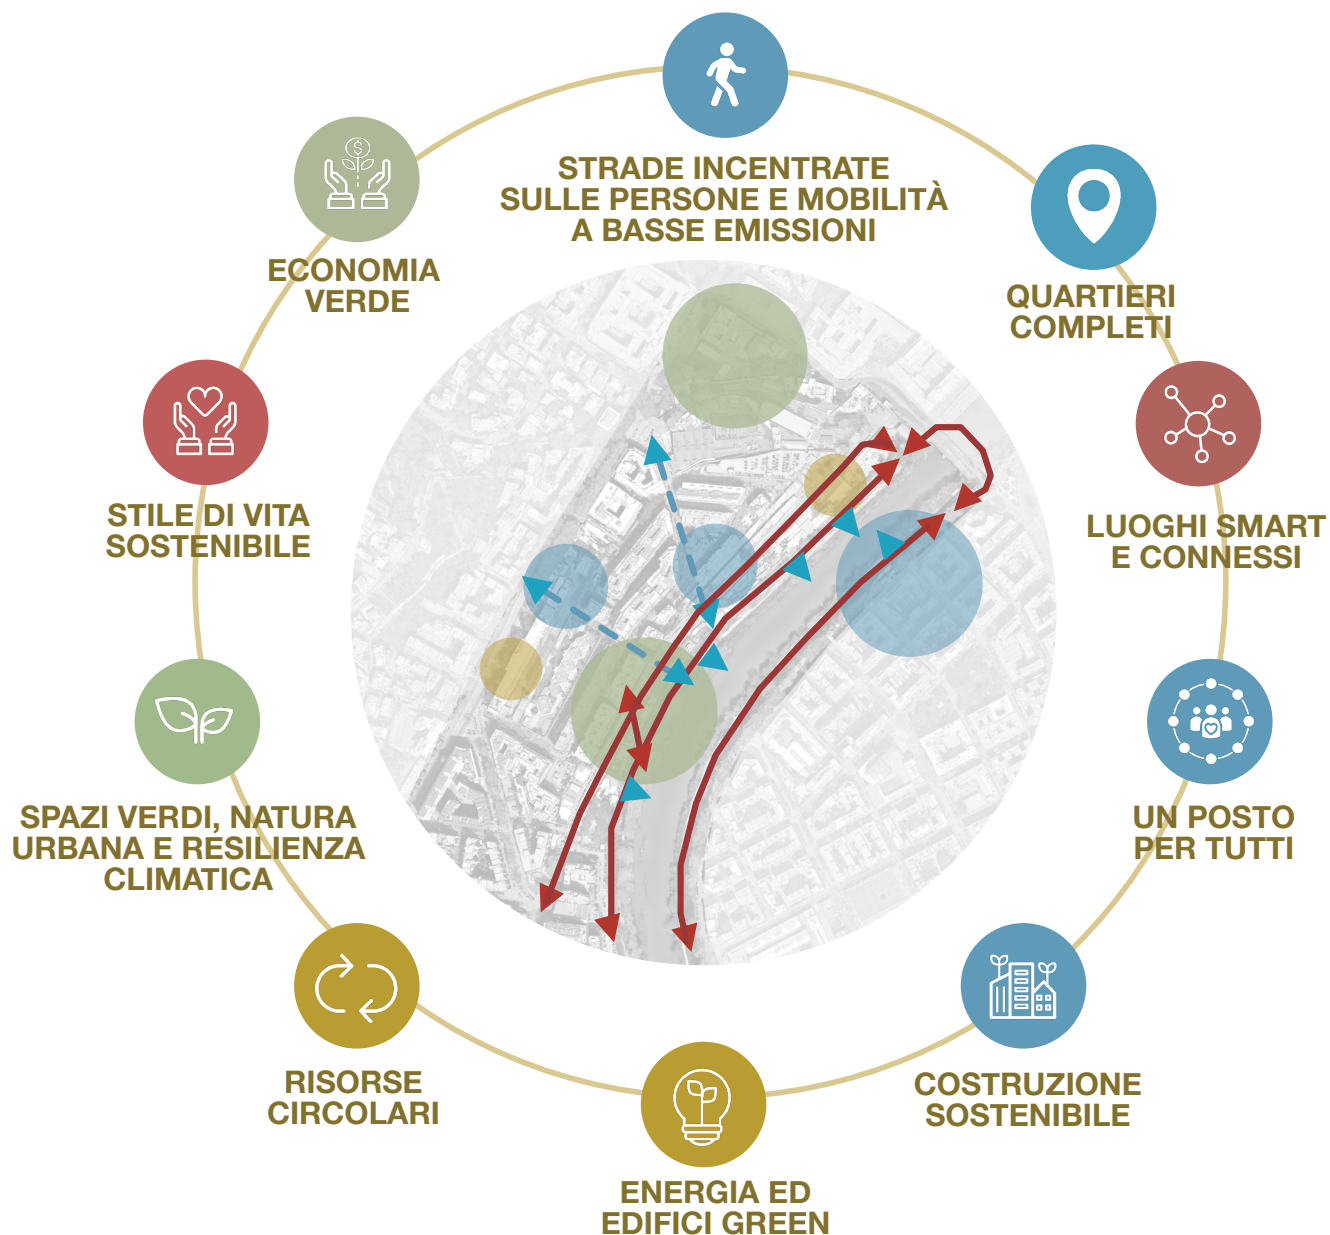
STRADE INCENTRATE SULLE PERSONE E MOBILITÀ A BASSE EMISSIONI

QUARTIERI COMPLETI

LUOGHI SMART E CONNESSI

UN POSTO PER TUTTI

COSTRUZIONE SOSTENIBILE

ENERGIA ED EDIFICI GREEN

RISORSE CIRCOLARI

SPAZI VERDI, NATURA URBANA E RESILIENZA CLIMATICA

STILE DI VITA SOSTENIBILE

ECONOMIA VERDE